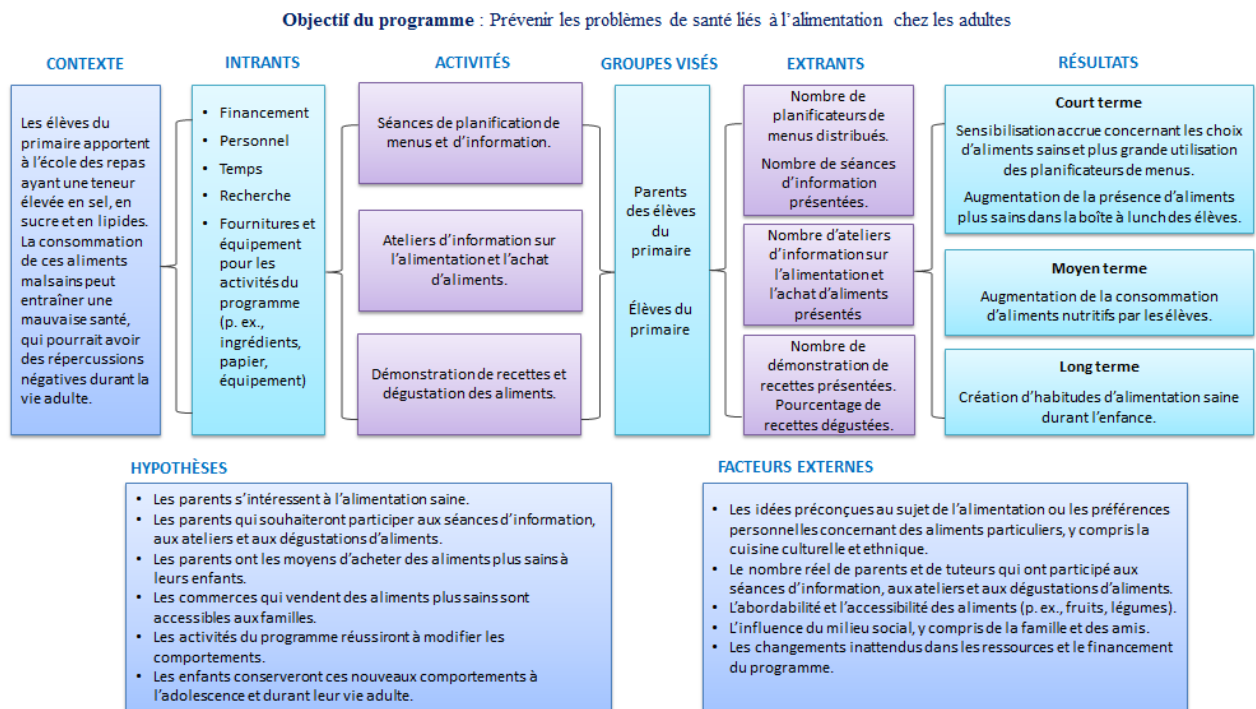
**Objectif du programme** : Prévenir les problèmes de santé liés à l'alimentation chez les adultes

CONTEXTE

Les élèves du primaire apportent à l'école des repas ayant une teneur élevée en sel, en sucre et en lipides. La consommation de ces aliments malsains peut entraîner une mauvaise santé, qui pourrait avoir des répercussions négatives durant la vie adulte.

INTRANTS

- Financement
- Personnel
- Temps
- Recherche
- Fournitures et équipement pour les activités du programme (p. ex., ingrédients, papier, équipement)

ACTIVITÉS

Séances de planification de menus et d'information.

Ateliers d'information sur l'alimentation et l'achat d'aliments.

Démonstration de recettes et dégustation des aliments.

GROUPES VISÉS

Parents des élèves du primaire

Élèves du primaire

EXTRANTS

Nombre de planificateurs de menus distribués.

Nombre de séances d'information présentées.

Nombre d'ateliers d'information sur l'alimentation et l'achat d'aliments présentés

Nombre de démonstration de recettes présentées. Pourcentage de recettes dégustées.

RÉSULTATS

Court terme

Sensibilisation accrue concernant les choix d'aliments sains et plus grande utilisation des planificateurs de menus.

Augmentation de la présence d'aliments plus sains dans la boîte à lunch des élèves.

Moyen terme

Augmentation de la consommation d'aliments nutritifs par les élèves.

Long terme

Création d'habitudes d'alimentation saine durant l'enfance.

HYPOTHÈSES

- Les parents s'intéressent à l'alimentation saine.
- Les parents qui souhaiteront participer aux séances d'information, aux ateliers et aux dégustations d'aliments.
- Les parents ont les moyens d'acheter des aliments plus sains à leurs enfants.
- Les commerces qui vendent des aliments plus sains sont accessibles aux familles.
- Les activités du programme réussiront à modifier les comportements.
- Les enfants conserveront ces nouveaux comportements à l'adolescence et durant leur vie adulte.

FACTEURS EXTERNES

- Les idées préconçues au sujet de l'alimentation ou les préférences personnelles concernant des aliments particuliers, y compris la cuisine culturelle et ethnique.
- Le nombre réel de parents et de tuteurs qui ont participé aux séances d'information, aux ateliers et aux dégustations d'aliments.
- L'abordabilité et l'accessibilité des aliments (p. ex., fruits, légumes).
- L'influence du milieu social, y compris de la famille et des amis.
- Les changements inattendus dans les ressources et le financement du programme.